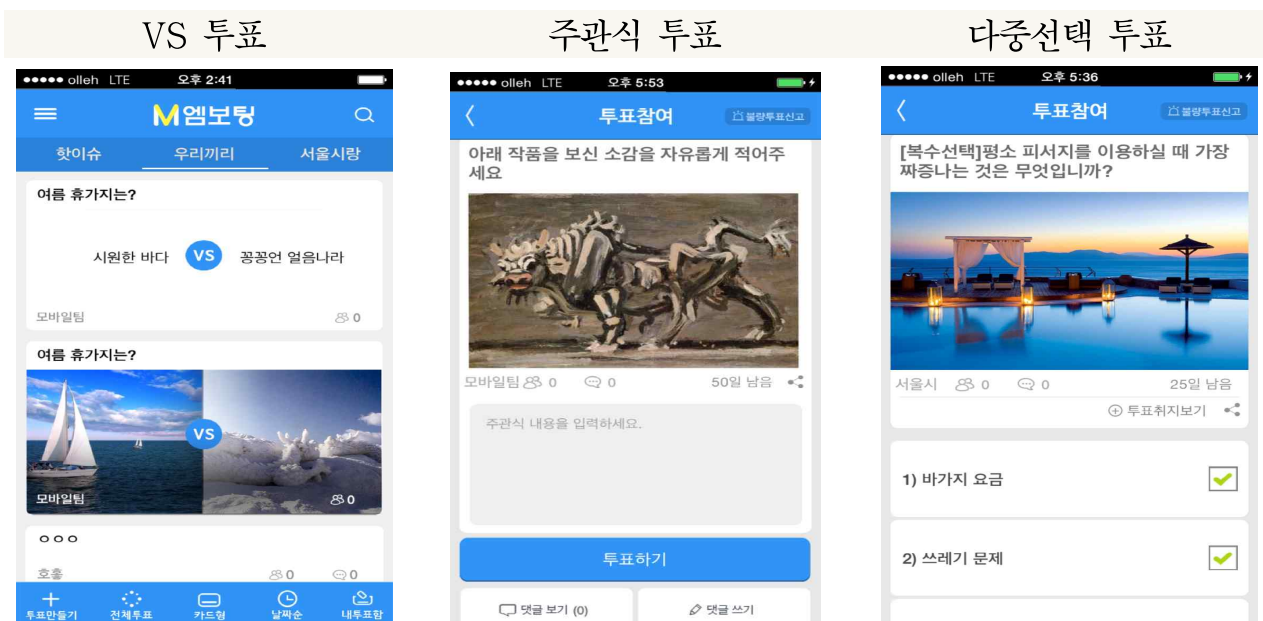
VS 투표

●●●●● olleh LTE 오후 2:41

M엠보팅

핫이슈 우리끼리 서울시랑

여름 휴가지는?

시원한 바다 VS 꽁꽁언 얼음나라

모바일팀 0

여름 휴가지는?

VS

모바일팀 0

ㅇㅇㅇ

호홓 0 0

투표만들기 전체투표 카드형 날짜순 내투표함

주관식 투표

●●●●● olleh LTE 오후 5:53

투표참여 불량투표신고

아래 작품을 보신 소감을 자유롭게 적어주세요

모바일팀 0 0 50일 남음

주관식 내용을 입력하세요.

투표하기

댓글 보기 (0) 댓글 쓰기

다중선택 투표

●●●●● olleh LTE 오후 5:36

투표참여 불량투표신고

[복수선택]평소 피서지를 이용하실 때 가장 짜증나는 것은 무엇입니까?

서울시 0 0 25일 남음

투표취지보기

1) 바가지 요금

2) 쓰레기 문제